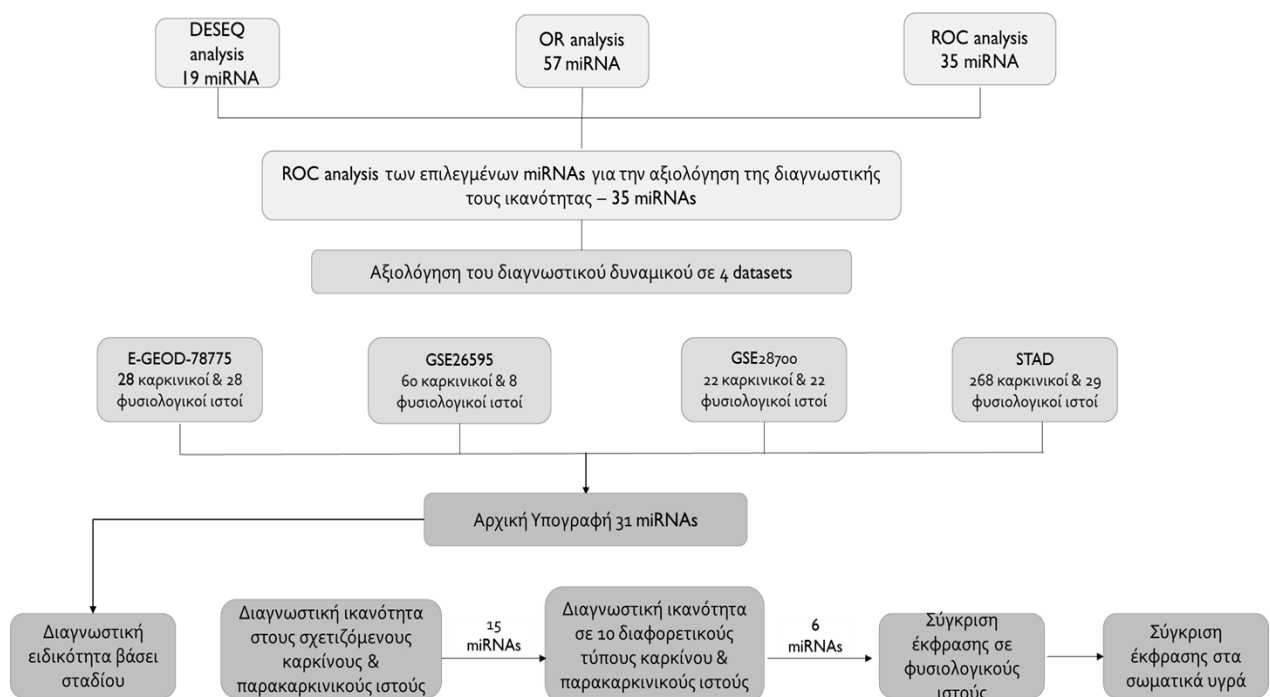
DESEQ analysis 19 miRNA

OR analysis 57 miRNA

ROC analysis 35 miRNA

ROC analysis των επιλεγμένων miRNAs για την αξιολόγηση της διαγνωστικής τους ικανότητας – 35 miRNAs

Αξιολόγηση του διαγνωστικού δυναμικού σε 4 datasets

E-GEOD-78775 28 καρκινικοί & 28 φυσιολογικοί ιστοί

GSE26595 60 καρκινικοί & 8 φυσιολογικοί ιστοί

GSE28700 22 καρκινικοί & 22 φυσιολογικοί ιστοί

STAD 268 καρκινικοί & 29 φυσιολογικοί ιστοί

Αρχική Υπογραφή 31 miRNAs

Διαγνωστική ειδικότητα βάσει σταδίου

Διαγνωστική ικανότητα στους σχετιζόμενους καρκίνους & παρακαρκινικούς ιστούς

15 miRNAs

Διαγνωστική ικανότητα σε 10 διαφορετικούς τύπους καρκίνου & παρακαρκινικούς ιστούς

6 miRNAs

Σύγκριση έκφρασης σε φυσιολογικούς ιστούς

Σύγκριση έκφρασης στα σωματικά υγρά